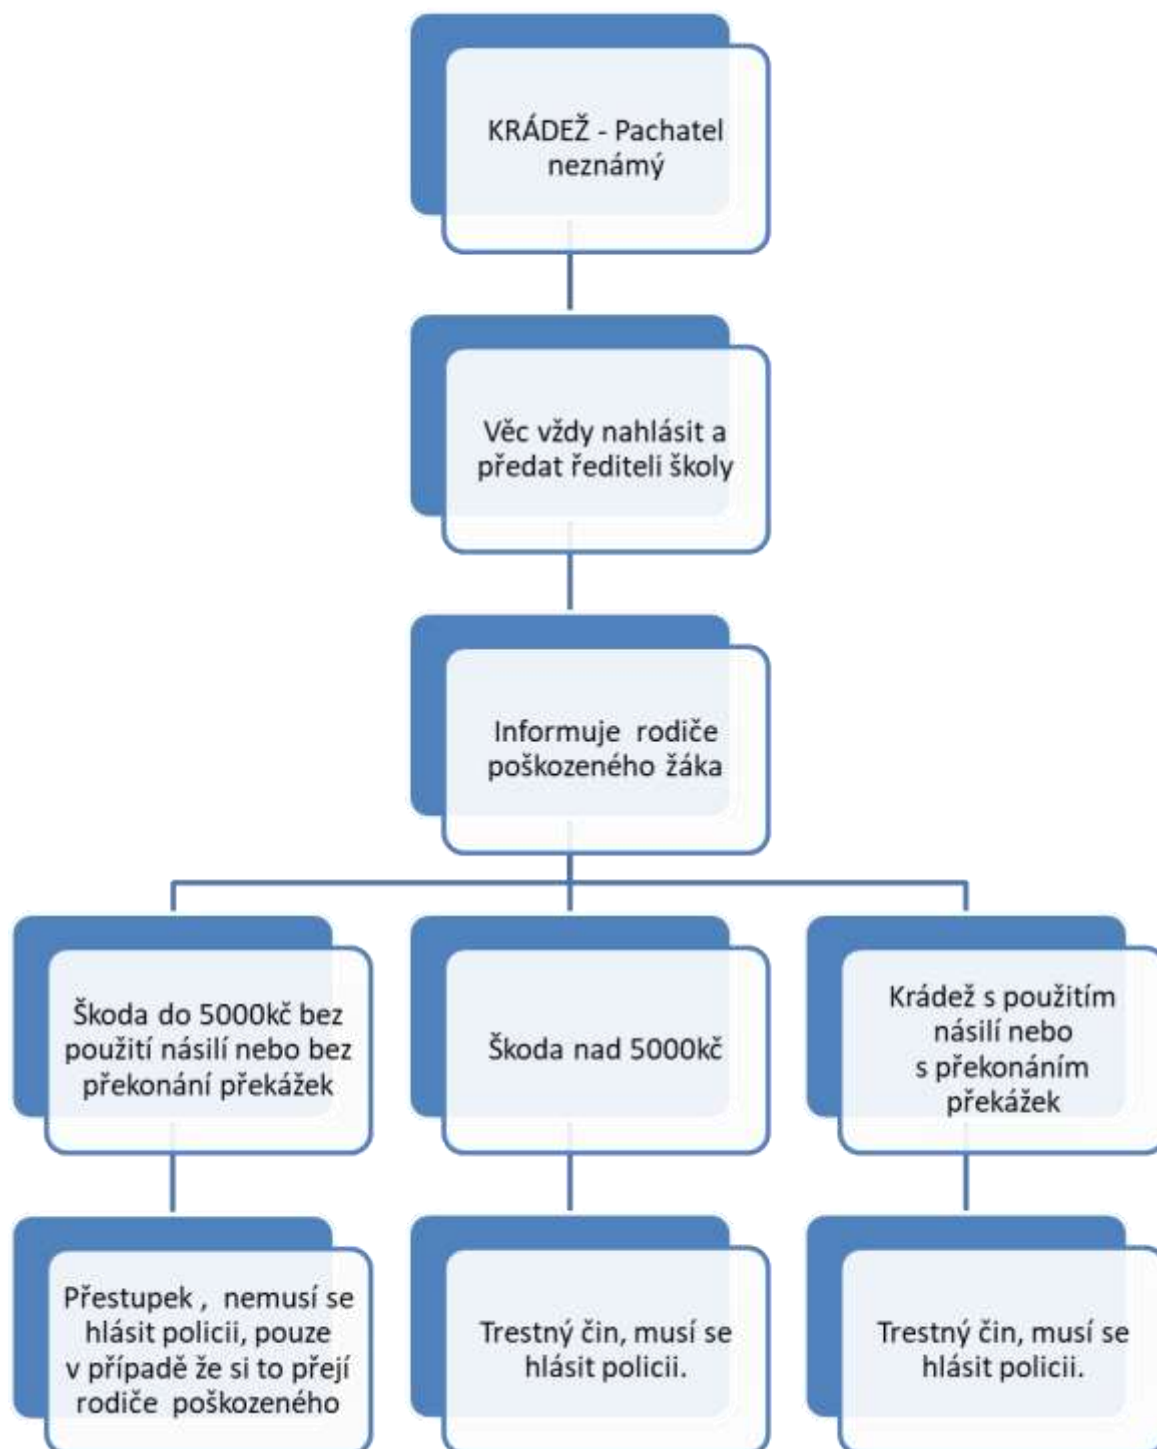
KRÁDEŽ - Pachatel neznámý

Věc vždy nahlásit a předat řediteli školy

Informuje rodiče poškozeného žáka

Škoda do 5000kč bez použití násilí nebo bez překonání překážek

Škoda nad 5000kč

Krádež s použitím násilí nebo s překonáním překážek

Přestupek , nemusí se hlásit policii, pouze v případě že si to přejí rodiče poškozeného

Trestný čin, musí se hlásit policii.

Trestný čin, musí se hlásit policii.